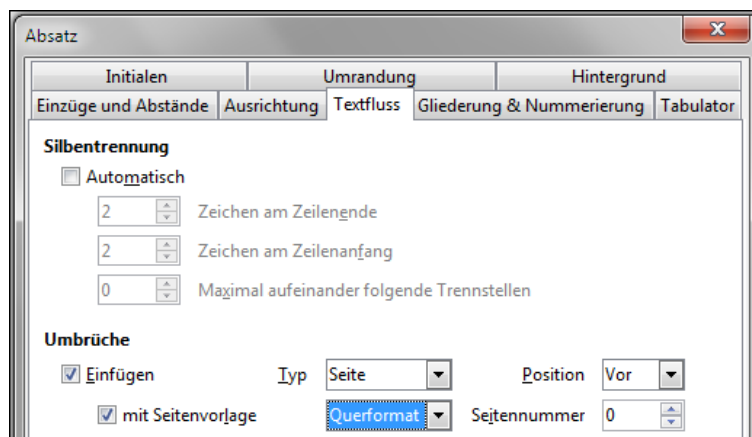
Absatz

Initialen | Umrandung | Hintergrund

Einzüge und Abstände | Ausrichtung | Textfluss | Gliederung & Nummerierung | Tabulator

Silbentrennung

Automatisch

2 Zeichen am Zeilenende

2 Zeichen am Zeilenanfang

0 Maximal aufeinander folgende Trennstellen

Umbrüche

Einfügen Typ Seite Position Vor

mit Seitenvorlage Querformat Seitennummer 0